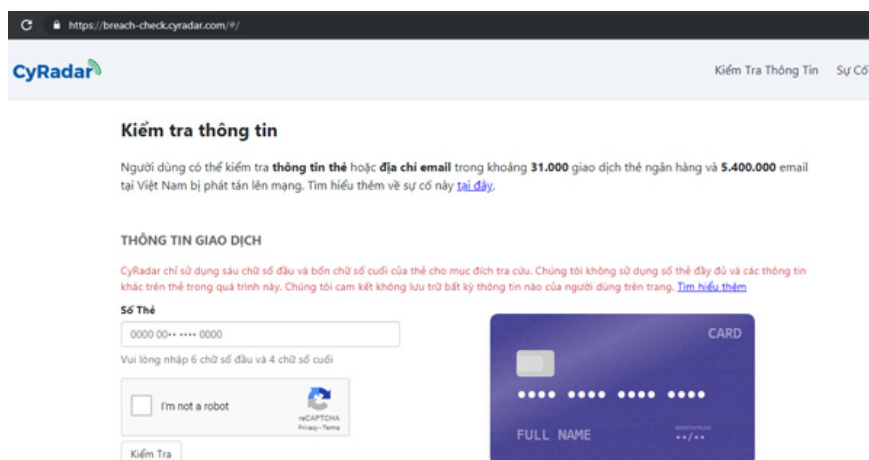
https://breach-check.cyradar.com/#/

CyRadar

Kiểm Tra Thông Tin    Sự Cố

Kiểm tra thông tin

Người dùng có thể kiểm tra thông tin thẻ hoặc địa chỉ email trong khoảng 31.000 giao dịch thẻ ngân hàng và 5.400.000 email tại Việt Nam bị phát tán lên mạng. Tìm hiểu thêm về sự cố này tại đây.

THÔNG TIN GIAO DỊCH

CyRadar chỉ sử dụng sáu chữ số đầu và bốn chữ số cuối của thẻ cho mục đích tra cứu. Chúng tôi không sử dụng số thẻ đầy đủ và các thông tin khác trên thẻ trong quá trình này. Chúng tôi cam kết không lưu trữ bất kỳ thông tin nào của người dùng trên trang. Tìm hiểu thêm

Số Thẻ

0000 00•• •••• 0000

Vui lòng nhập 6 chữ số đầu và 4 chữ số cuối

I'm not a robot

reCAPTCHA
Privacy - Terms

Kiểm Tra

CARD

•••• •••• •••• ••••

FULL NAME

••/••